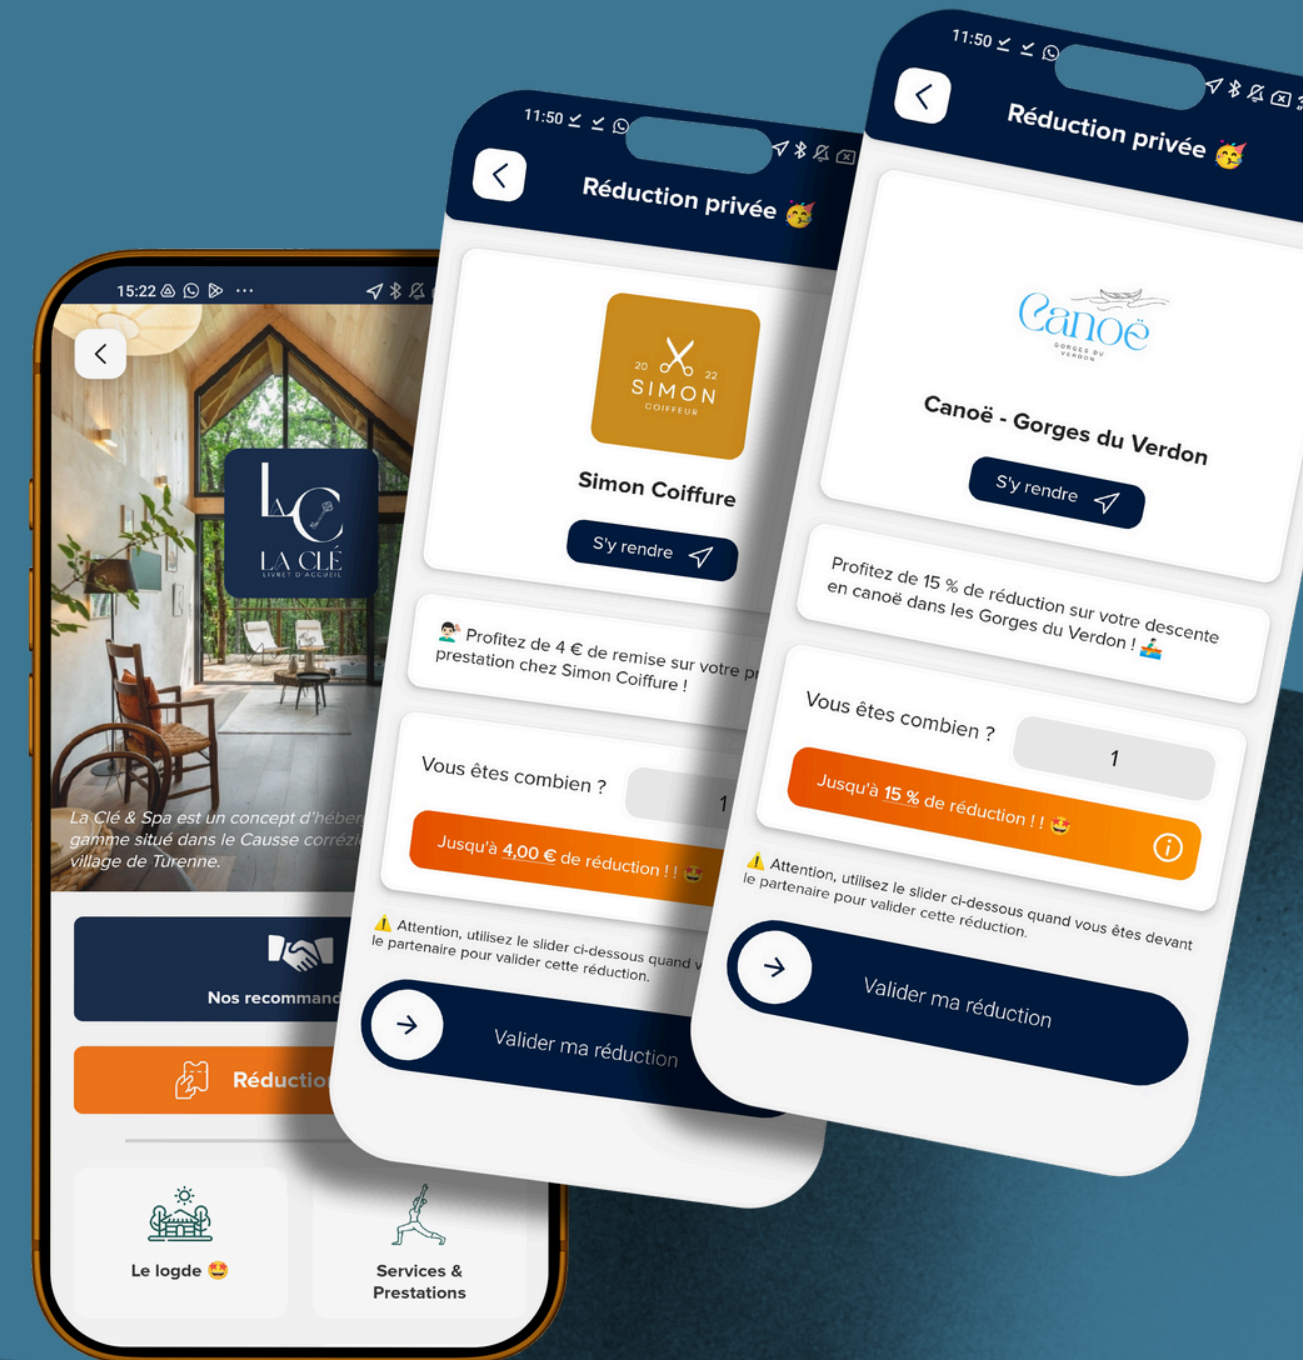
15:22

LC
LA CLÉ
LIVRET D'ACCUEIL

La Clé & Spa est un concept d'héber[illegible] gamme situé dans le Causse corrézi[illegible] village de Turenne.

Nos recommand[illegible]

Réductio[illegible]

Le logde 🤩

Services & Prestations

11:50

Réduction privée 🥳

20 22
SIMON
COIFFEUR

Simon Coiffure

S'y rendre

Profitez de 4 € de remise sur votre pr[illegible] prestation chez Simon Coiffure !

Vous êtes combien ?

1

Jusqu'à 4,00 € de réduction ! ! 🤩

⚠️ Attention, utilisez le slider ci-dessous quand v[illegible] le partenaire pour valider cette réduction.

Valider ma réduction

11:50

Réduction privée 🥳

Canoë
GORGES DU VERDON

Canoë - Gorges du Verdon

S'y rendre

Profitez de 15 % de réduction sur votre descente en canoë dans les Gorges du Verdon ! 🚣

Vous êtes combien ?

1

Jusqu'à 15 % de réduction ! ! 🤩

⚠️ Attention, utilisez le slider ci-dessous quand vous êtes devant le partenaire pour valider cette réduction.

Valider ma réduction